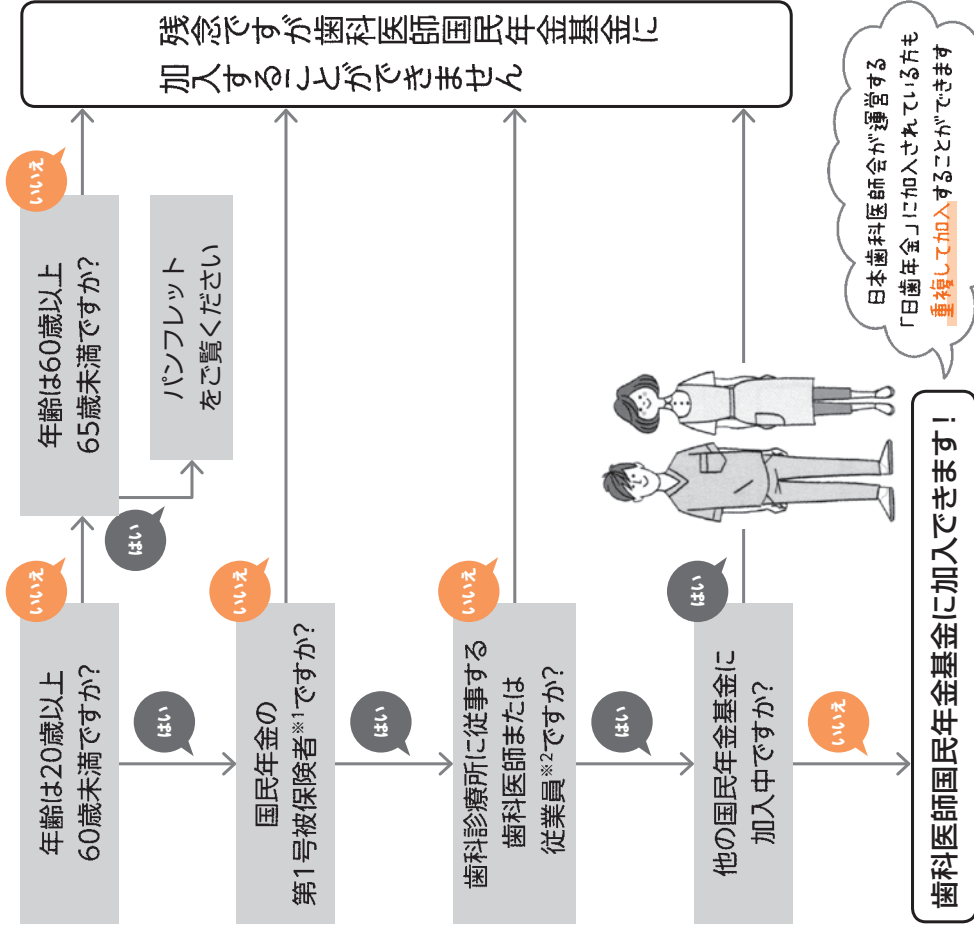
残念ですが歯科医師国民年金基金に加入することができません

年齢は20歳以上60歳未満ですか?

はい

いいえ

年齢は60歳以上65歳未満ですか?

はい

いいえ

パンフレットをご覧ください

国民年金の第1号被保険者※1ですか?

はい

いいえ

歯科診療所に従事する歯科医師または従業員※2ですか?

はい

いいえ

他の国民年金基金に加入中ですか?

はい

いいえ

歯科医師国民年金基金に加入できます!

日本歯科医師会が運営する「日歯年金」に加入されている方も重複して加入することができます